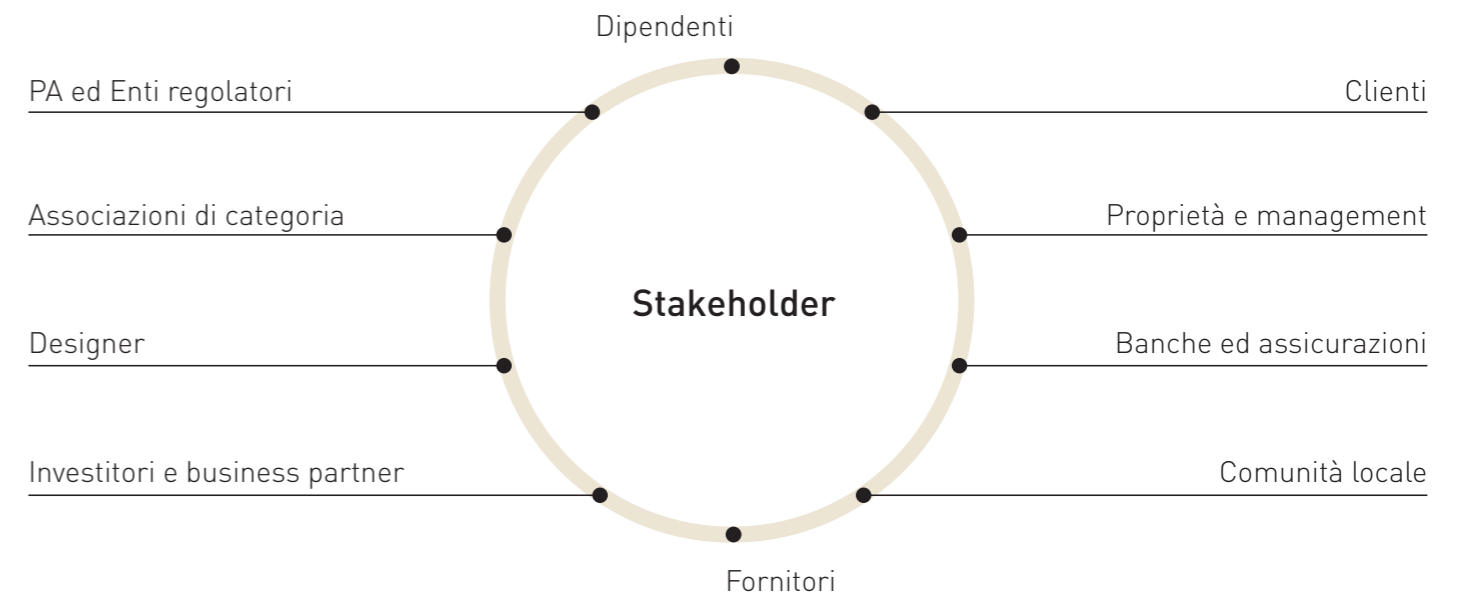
Dipendenti

PA ed Enti regolatori

Clienti

Associazioni di categoria

Proprietà e management

Stakeholder

Designer

Banche ed assicurazioni

Investitori e business partner

Comunità locale

Fornitori